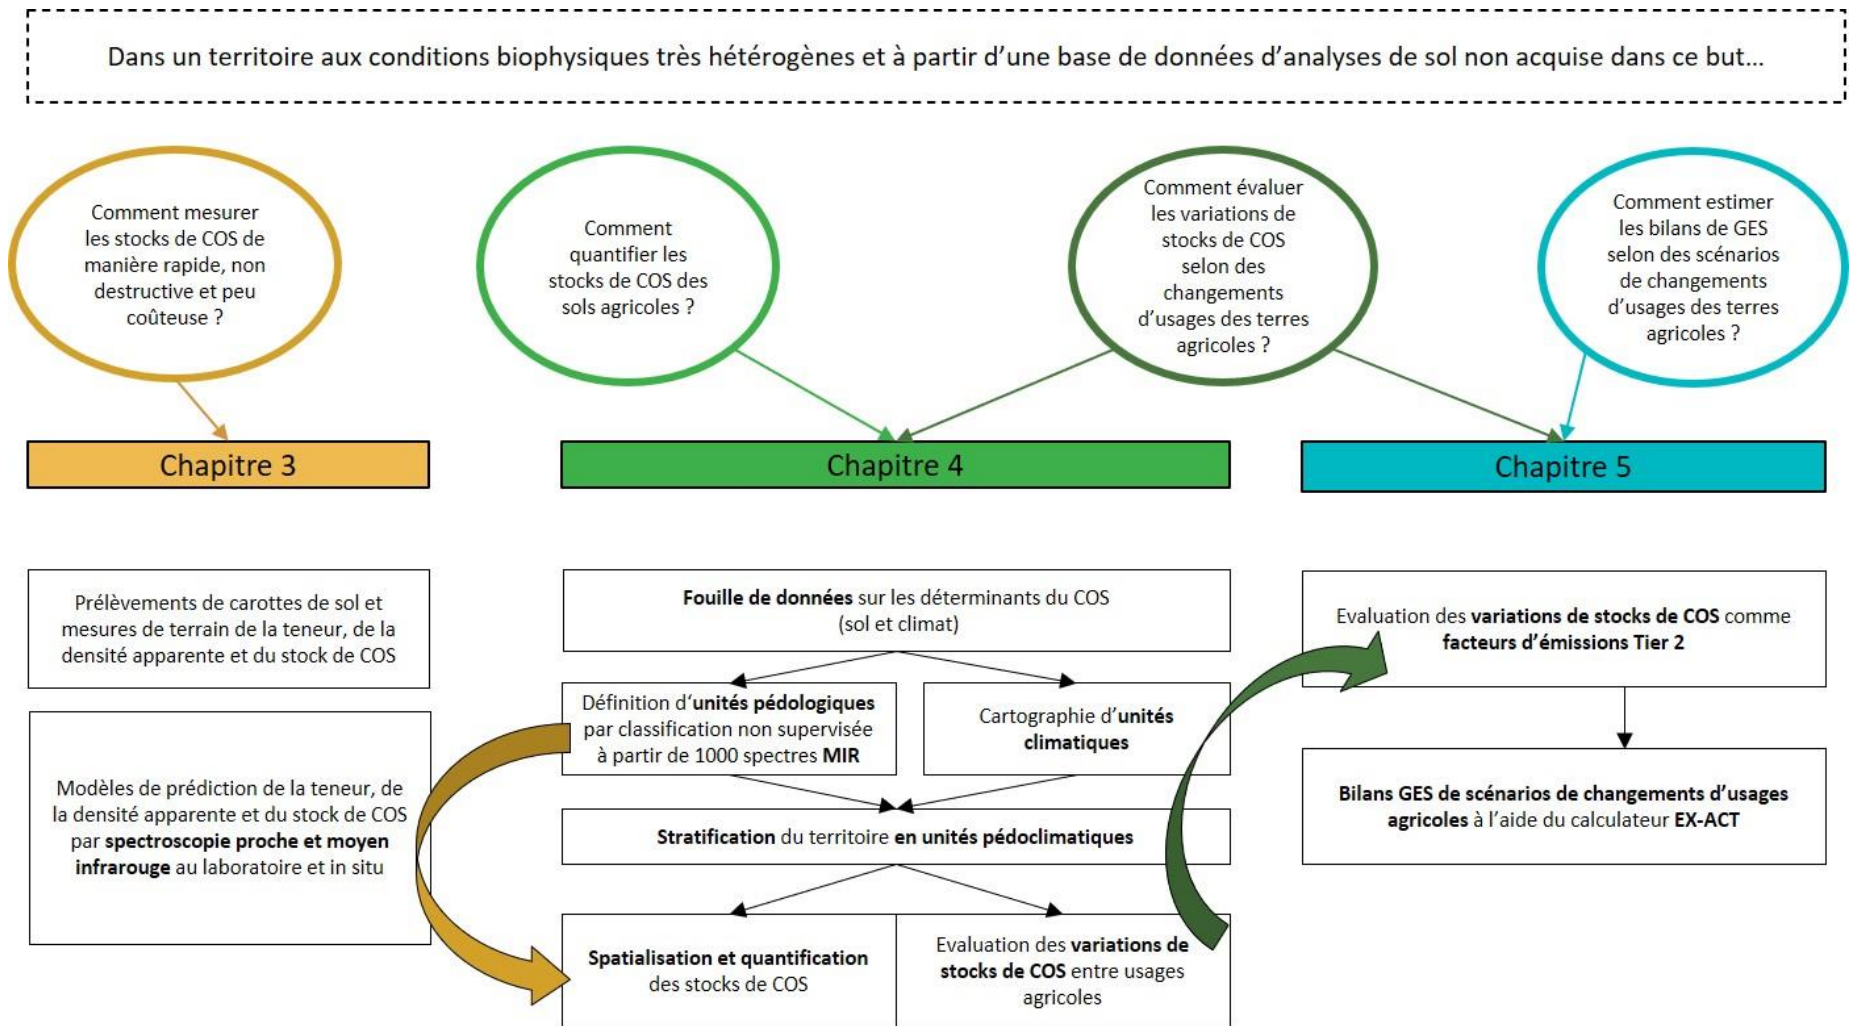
Dans un territoire aux conditions biophysiques très hétérogènes et à partir d'une base de données d'analyses de sol non acquise dans ce but…

Comment mesurer les stocks de COS de manière rapide, non destructive et peu coûteuse ?

Comment quantifier les stocks de COS des sols agricoles ?

Comment évaluer les variations de stocks de COS selon des changements d'usages des terres agricoles ?

Comment estimer les bilans de GES selon des scénarios de changements d'usages des terres agricoles ?

Chapitre 3

Chapitre 4

Chapitre 5

Prélèvements de carottes de sol et mesures de terrain de la teneur, de la densité apparente et du stock de COS

Modèles de prédiction de la teneur, de la densité apparente et du stock de COS par spectroscopie proche et moyen infrarouge au laboratoire et in situ

Fouille de données sur les déterminants du COS (sol et climat)

Définition d'unités pédologiques par classification non supervisée à partir de 1000 spectres MIR

Cartographie d'unités climatiques

Stratification du territoire en unités pédoclimatiques

Spatialisation et quantification des stocks de COS

Evaluation des variations de stocks de COS entre usages agricoles

Evaluation des variations de stocks de COS comme facteurs d'émissions Tier 2

Bilans GES de scénarios de changements d'usages agricoles à l'aide du calculateur EX-ACT